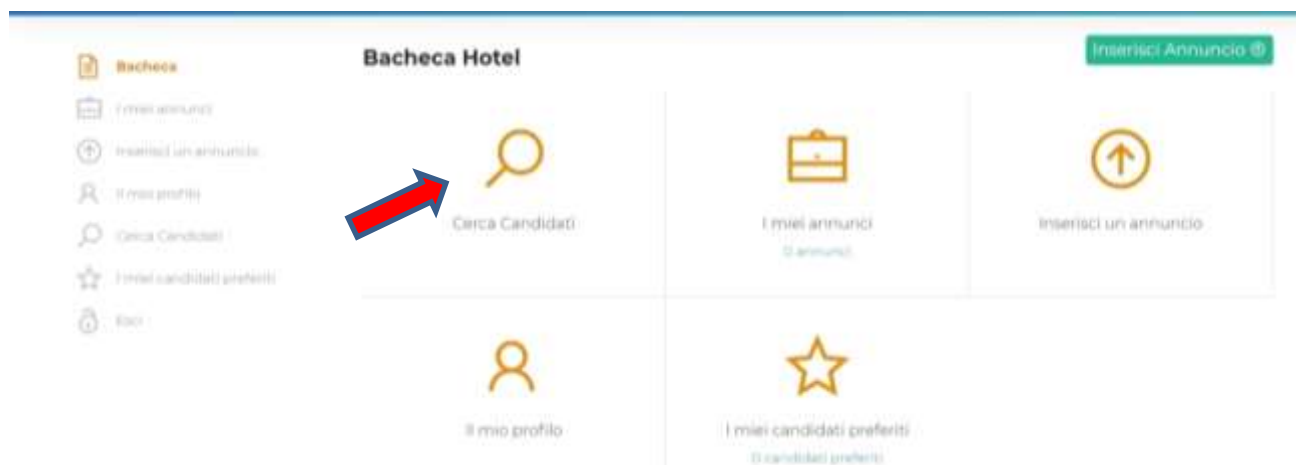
Bacheca
I miei annunci
Inserisci un annuncio
Il mio profilo
Cerca Candidati
I miei candidati preferiti
Esci

Bacheca Hotel

Inserisci Annuncio

Cerca Candidati

I miei annunci
0 annunci

Inserisci un annuncio

Il mio profilo

I miei candidati preferiti
0 candidati preferiti